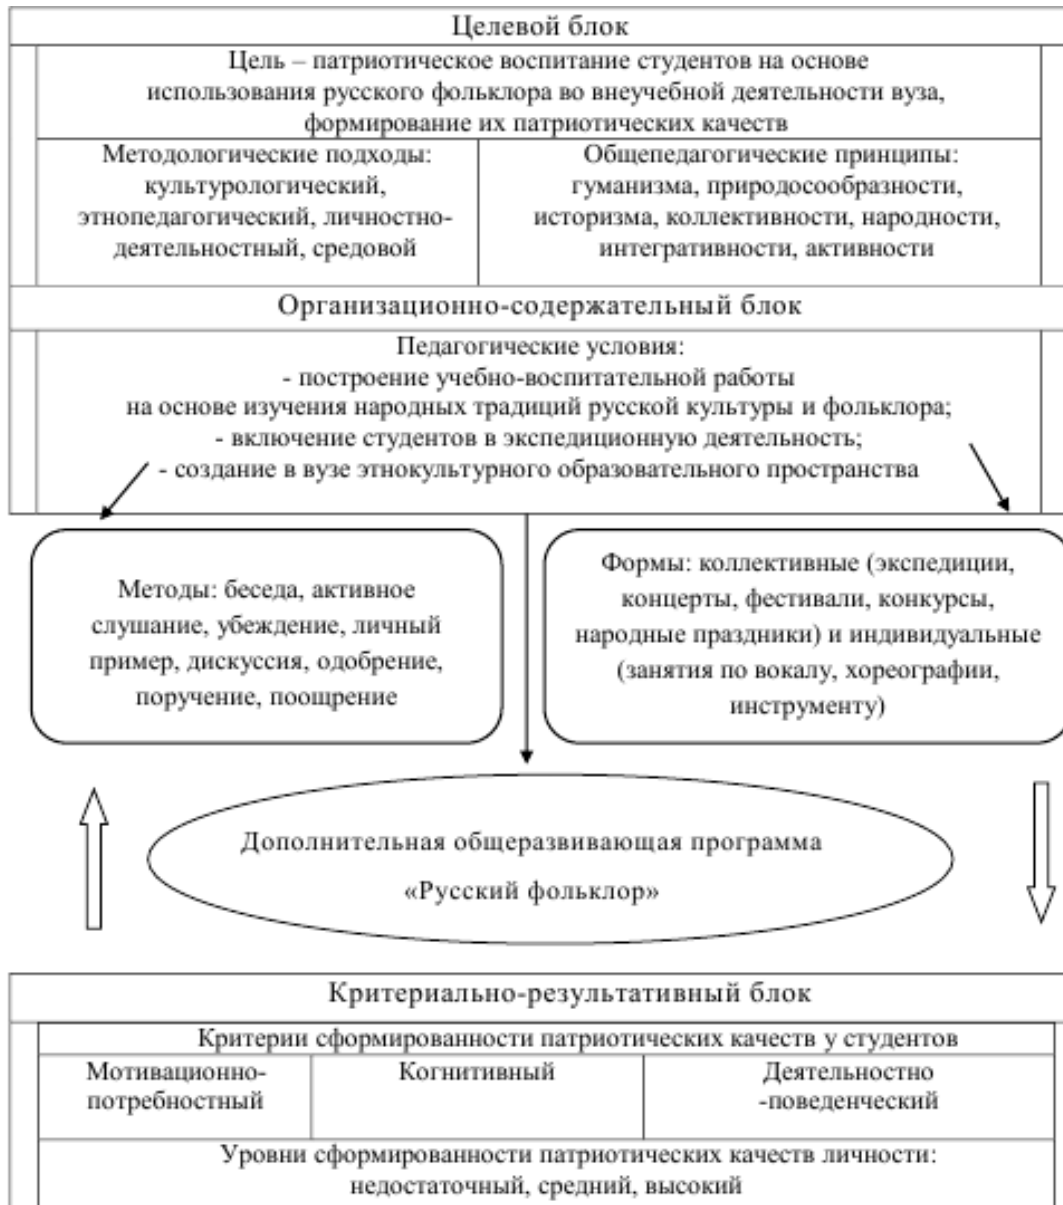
Целевой блок

Цель – патриотическое воспитание студентов на основе использования русского фольклора во внеучебной деятельности вуза, формирование их патриотических качеств

| Методологические подходы: культурологический, этнопедагогический, личностно-деятельностный, средовой | Общепедагогические принципы: гуманизма, природосообразности, историзма, коллективности, народности, интегративности, активности |
|---|---|

Организационно-содержательный блок

Педагогические условия:
- построение учебно-воспитательной работы на основе изучения народных традиций русской культуры и фольклора;
- включение студентов в экспедиционную деятельность;
- создание в вузе этнокультурного образовательного пространства

Методы: беседа, активное слушание, убеждение, личный пример, дискуссия, одобрение, поручение, поощрение

Формы: коллективные (экспедиции, концерты, фестивали, конкурсы, народные праздники) и индивидуальные (занятия по вокалу, хореографии, инструменту)

Дополнительная общеразвивающая программа «Русский фольклор»

Критериально-результативный блок

Критерии сформированности патриотических качеств у студентов

| Мотивационно-потребностный | Когнитивный | Деятельностно -поведенческий |
|---|---|---|

Уровни сформированности патриотических качеств личности: недостаточный, средний, высокий